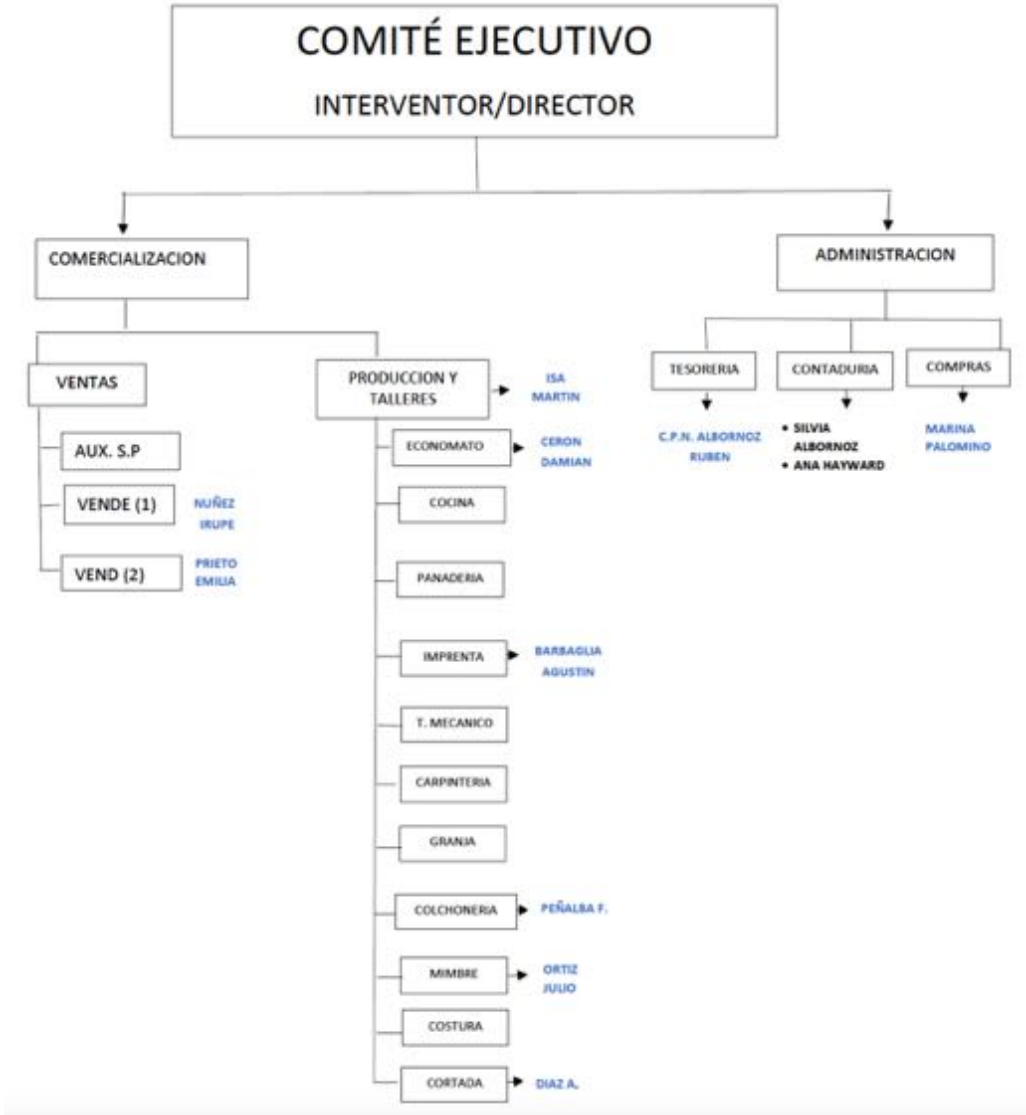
COMITÉ EJECUTIVO
INTERVENTOR/DIRECTOR

COMERCIALIZACION

ADMINISTRACION

VENTAS

AUX. S.P

VENDE (1)

NUÑEZ IRUPE

VEND (2)

PRIETO EMILIA

PRODUCCION Y TALLERES

ISA MARTIN

ECONOMATO

CERON DAMIAN

COCINA

PANADERIA

IMPRENTA

BARBAGLIA AGUSTIN

T. MECANICO

CARPINTERIA

GRANJA

COLCHONERIA

PEÑALBA F.

MIMBRE

ORTIZ JULIO

COSTURA

CORTADA

DIAZ A.

TESORERIA

C.P.N. ALBORNOZ RUBEN

CONTADURIA

• SILVIA ALBORNOZ
• ANA HAYWARD

COMPRAS

MARINA PALOMINO